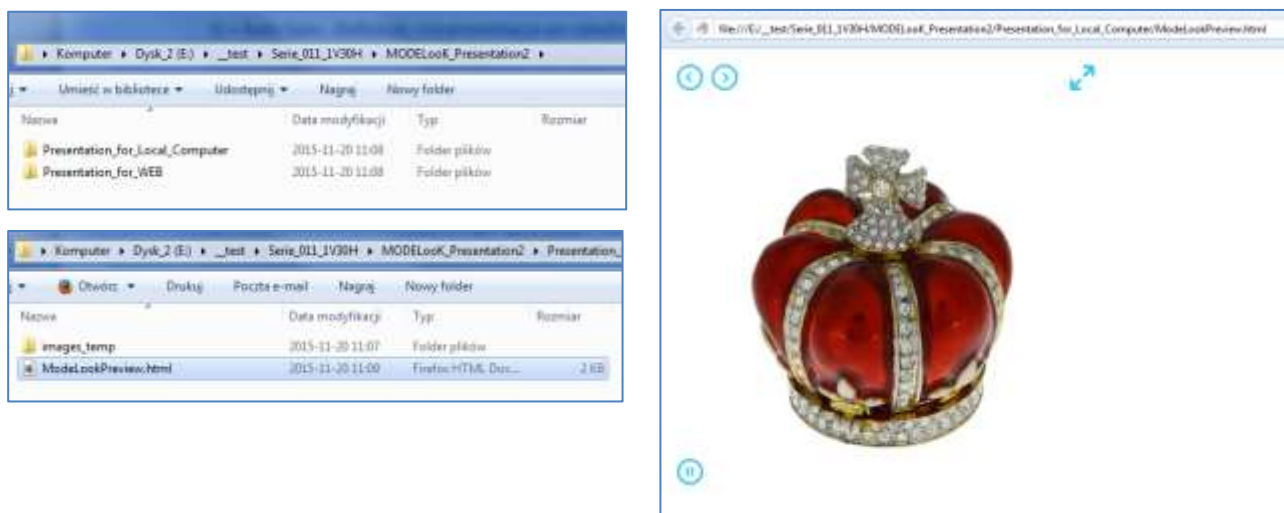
▸ Komputer ▸ Dysk_2 (E:) ▸ _test ▸ Serie_011_1V30H ▸ MODELooK_Presentation2 ▸

Umieść w bibliotece ▾ Udostępnij ▾ Nagraj Nowy folder

| Nazwa | Data modyfikacji | Typ | Rozmiar |
|---|---|---|---|
| Presentation_for_Local_Computer | 2015-11-20 11:08 | Folder plików | |
| Presentation_for_WEB | 2015-11-20 11:08 | Folder plików | |

▸ Komputer ▸ Dysk_2 (E:) ▸ _test ▸ Serie_011_1V30H ▸ MODELooK_Presentation2 ▸ Presentation_

Otwórz ▾ Drukuj Poczta e-mail Nagraj Nowy folder

| Nazwa | Data modyfikacji | Typ | Rozmiar |
|---|---|---|---|
| images_temp | 2015-11-20 11:07 | Folder plików | |
| ModeLookPreview.html | 2015-11-20 11:00 | Firefox HTML Doc... | 2 KB |

file:///E:/_test/Serie_011_1V30H/MODELooK_Presentation2/Presentation_for_Local_Computer/ModeLookPreview.html